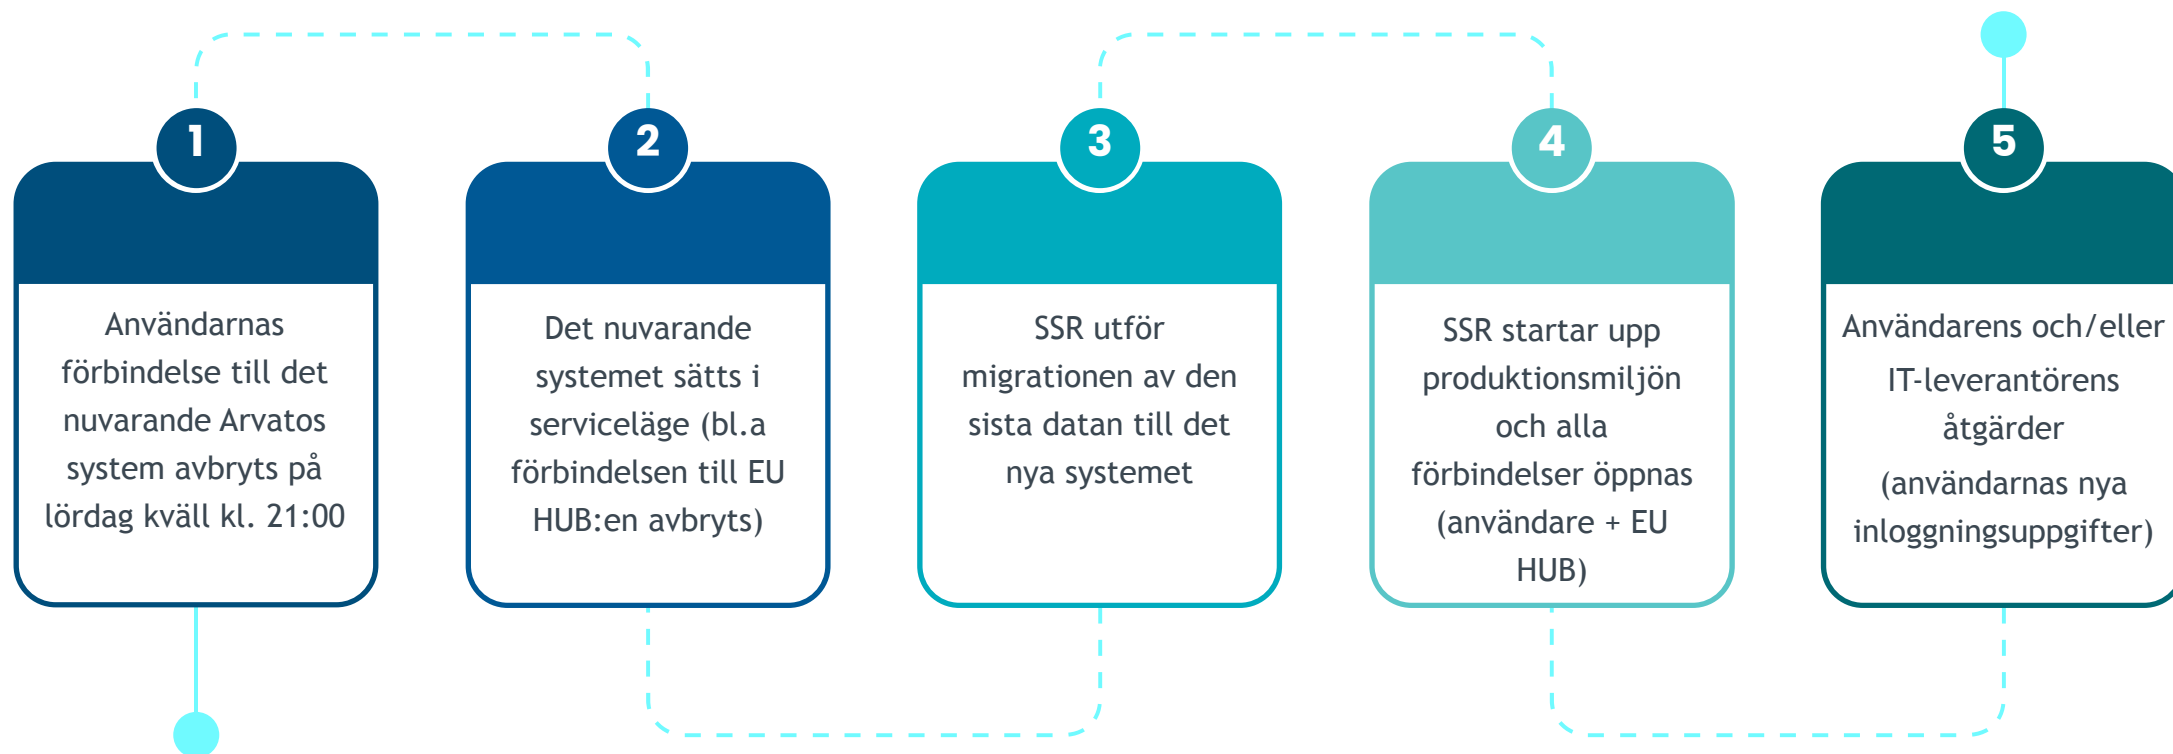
1

Användarnas förbindelse till det nuvarande Arvatos system avbryts på lördag kväll kl. 21:00

2

Det nuvarande systemet sätts i serviceläge (bl.a förbindelsen till EU HUB:en avbryts)

3

SSR utför migrationen av den sista datan till det nya systemet

4

SSR startar upp produktionsmiljön och alla förbindelser öppnas (användare + EU HUB)

5

Användarens och/eller IT-leverantörens åtgärder (användarnas nya inloggningsuppgifter)